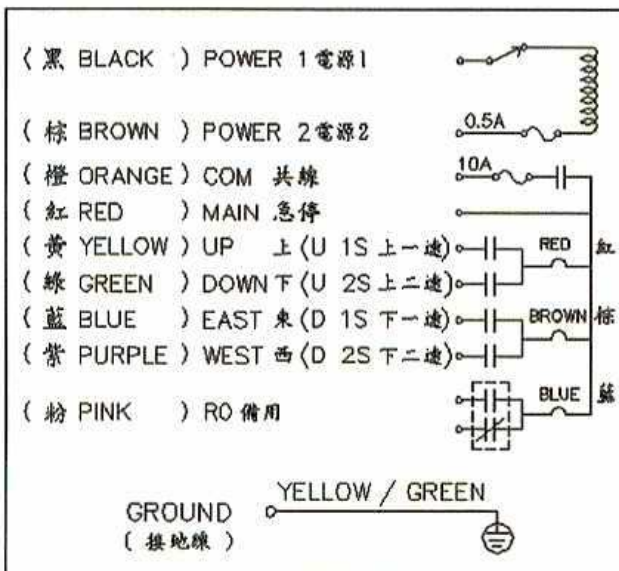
( 黑 BLACK ) POWER 1 電源1

( 棕 BROWN ) POWER 2 電源2

0.5A

( 橙 ORANGE ) COM 共線

10A

( 紅 RED ) MAIN 急停

( 黄 YELLOW ) UP 上 (U 1S 上一速)

( 綠 GREEN ) DOWN 下 (U 2S 上二速)

( 藍 BLUE ) EAST 東 (D 1S 下一速)

( 紫 PURPLE ) WEST 西 (D 2S 下二速)

( 粉 PINK ) RO 備用

RED 紅

BROWN 棕

BLUE 藍

GROUND
( 接地線 )

YELLOW / GREEN